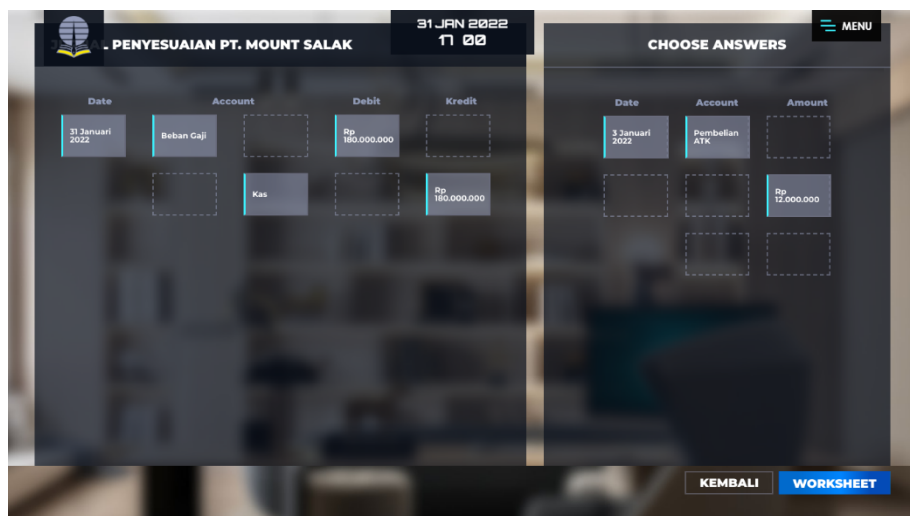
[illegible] PENYESUAIAN PT. MOUNT SALAK

31 JAN 2022
17 00

MENU

CHOOSE ANSWERS

| Date | Account | | Debit | Kredit |
|---|---|---|---|---|
| 31 Januari 2022 | Beban Gaji | | Rp 180.000.000 | |
| | | Kas | | Rp 180.000.000 |

| Date | Account | Amount |
|---|---|---|
| 3 Januari 2022 | Pembelian ATK | |
| | | Rp 12.000.000 |

KEMBALI
WORKSHEET